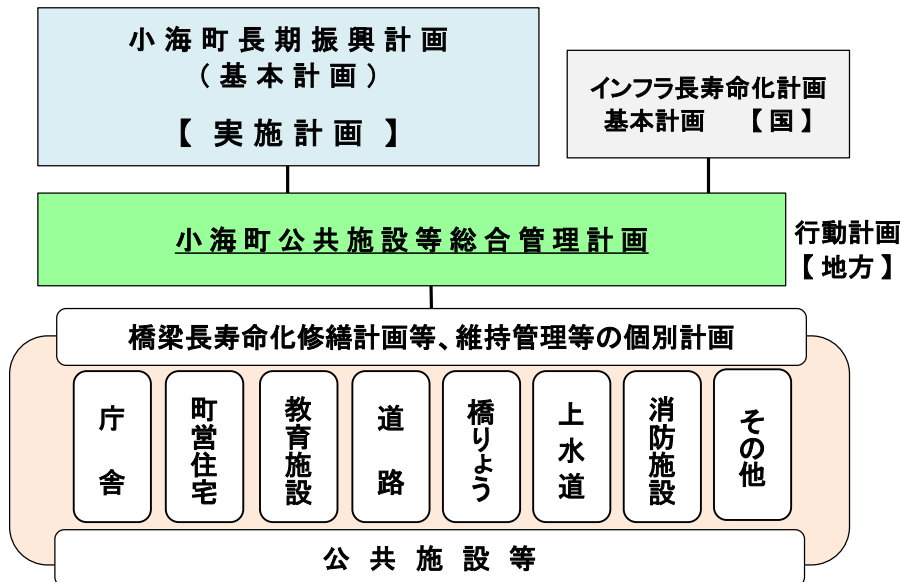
小海町長期振興計画
（基本計画）

【 実施計画 】

インフラ長寿命化計画
基本計画 【国】

小海町公共施設等総合管理計画

行動計画
【地方】

橋梁長寿命化修繕計画等、維持管理等の個別計画

庁舎

町営住宅

教育施設

道路

橋りょう

上水道

消防施設

その他

公共施設等